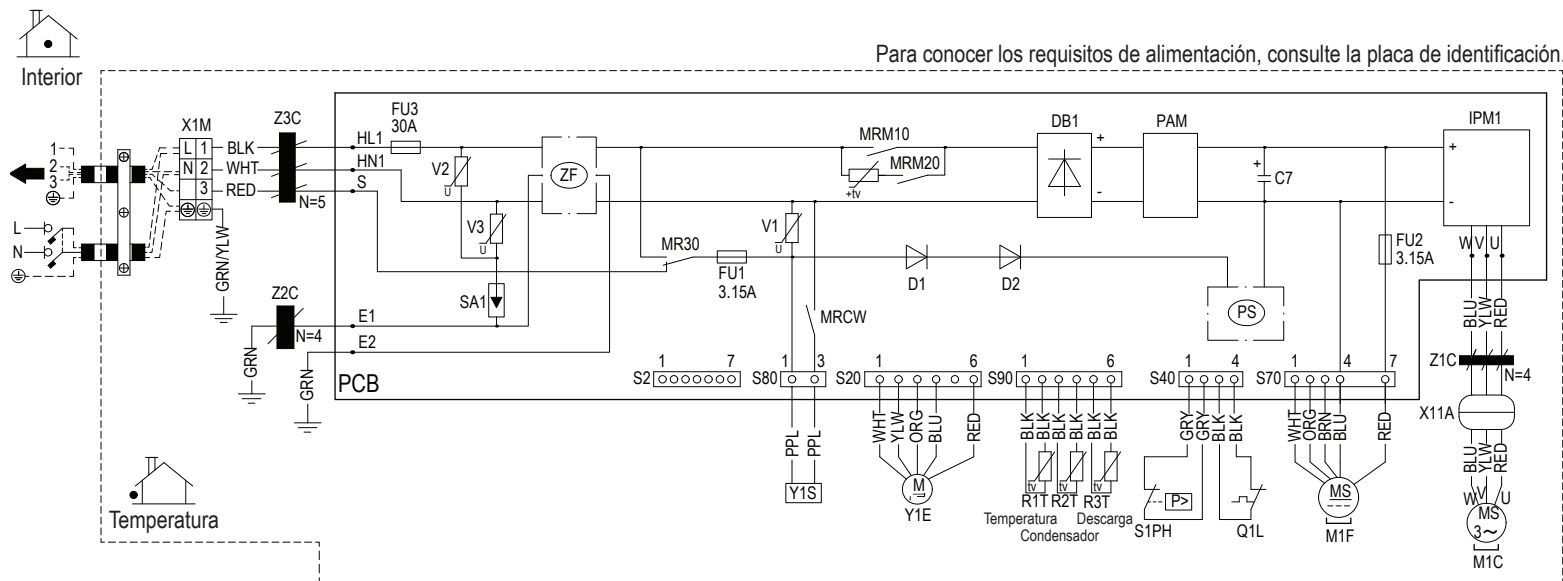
Interior

Para conocer los requisitos de alimentación, consulte la placa de identificación.

X1M
Z3C
FU3
30A
1
2
3
L
N
BLK
WHT
RED
HL1
HN1
S
N=5
GRN/YLW
L
N
V2
U
V3
U
SA1
ZF
MR30
V1
U
FU1
3.15A
MRCW
MRM10
MRM20
+tv
DB1
+
-
D1
D2
PAM
+
C7
PS
FU2
3.15A
IPM1
+
-
W V U
BLU
YLW
RED
Z1C
N=4
X11A
BLU
YLW
RED
W V U
MS
3~
M1C
Z2C
N=4
E1
E2
GRN
GRN
PCB
S2
1
7
S80
1
3
PPL
PPL
Y1S
S20
1
6
WHT
YLW
ORG
BLU
RED
M
Y1E
S90
1
6
BLK
BLK
BLK
BLK
BLK
BLK
tv
tv
tv
R1T
R2T
R3T
Temperatura
Condensador
Descarga
S40
1
4
GRY
GRY
BLK
BLK
P>
S1PH
Q1L
S70
1
4
7
WHT
ORG
BRN
BLU
RED
MS
M1F

Temperatura